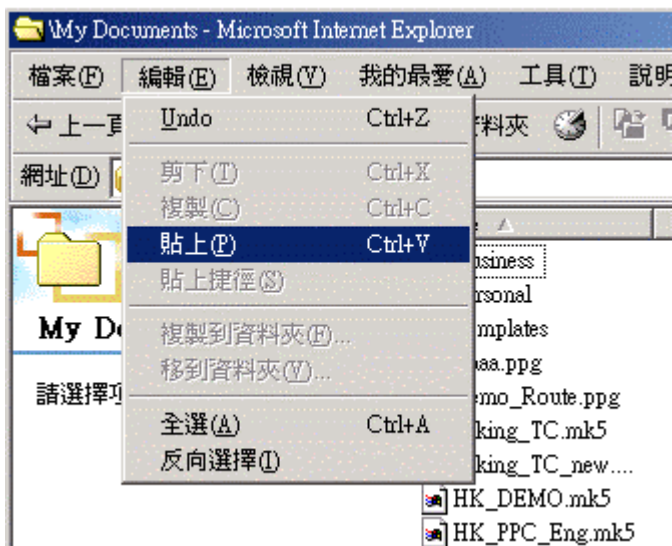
\My Documents - Microsoft Internet Explorer

檔案(F) 編輯(E) 檢視(V) 我的最愛(A) 工具(T) 說明

上一頁 資料夾

網址(D)

Undo Ctrl+Z
剪下(T) Ctrl+X
複製(C) Ctrl+C
貼上(P) Ctrl+V
貼上捷徑(S)
複製到資料夾(F)...
移到資料夾(V)...
全選(A) Ctrl+A
反向選擇(I)

My Do

請選擇項

usiness
rsonal
mplates
aa.ppg
emo_Route.ppg
king_TC.mk5
king_TC_new....
HK_DEMO.mk5
HK_PPC_Eng.mk5